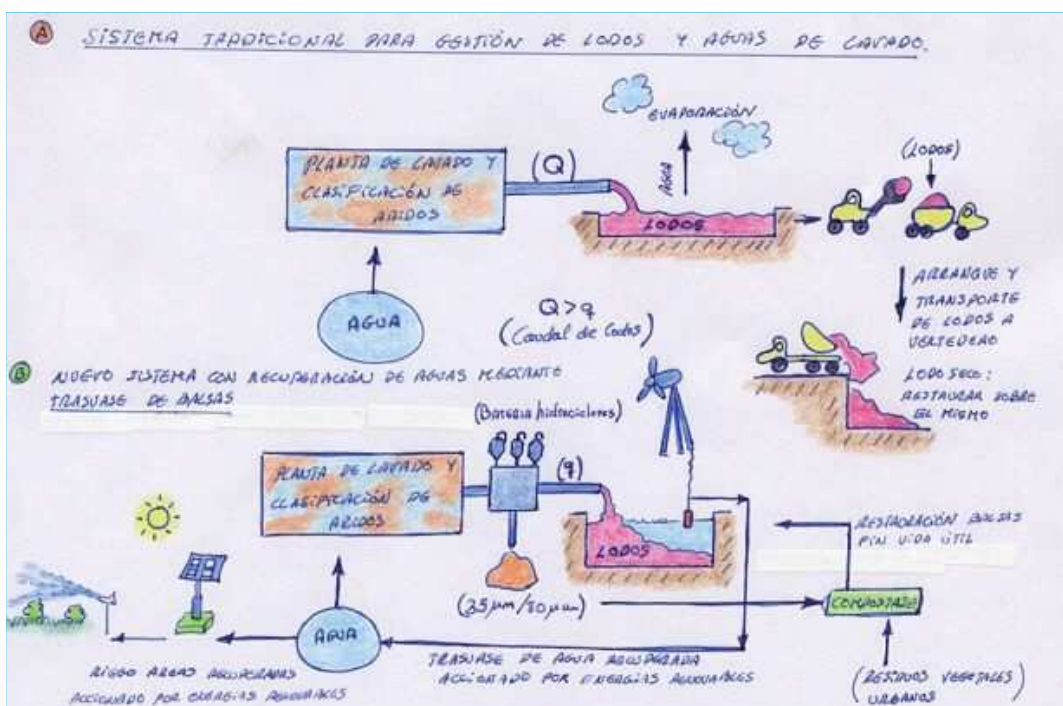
A SISTEMA TRADICIONAL PARA GESTIÓN DE LODOS Y AGUAS DE LAVADO.

EVAPORACIÓN

PLANTA DE LAVADO Y CLASIFICACIÓN DE ARIDOS

(Q)

AGUA

LODOS

(LODOS)

AGUA

ARRANQUE Y TRANSPORTE DE LODOS A VERTEDERO

LODO SECO: RESTAURAR SOBRE EL MISMO

Q > q
(Caudal de lodos)

B NUEVO SISTEMA CON RECUPERACIÓN DE AGUAS MEDIANTE TRASVASE DE BALSAS

(Batería hidrociclones)

PLANTA DE LAVADO Y CLASIFICACIÓN DE ARIDOS

(q)

LODOS

RESTAURACIÓN BALSAS FIN VIDA ÚTIL

(25 μm / 50 μm)

COMPOSTAJE

AGUA

RIEGO AREAS RECUPERADAS ACCIONADO POR ENERGIAS RENOVABLES

TRASVASE DE AGUA RECUPERADA ACCIONADO POR ENERGIAS RENOVABLES

(RESIDUOS VEGETALES URBANOS)